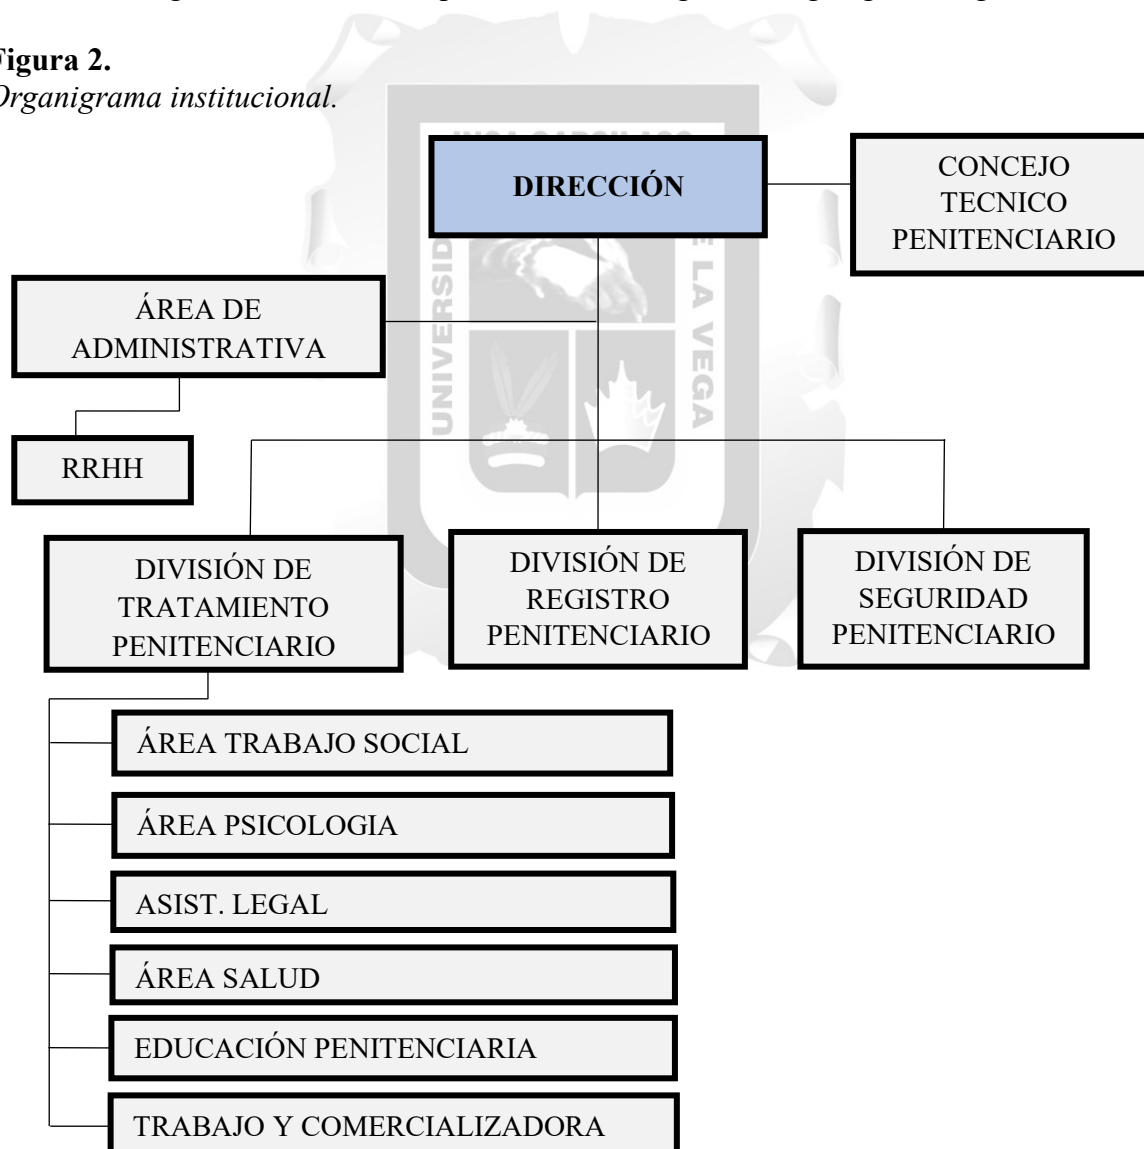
Figura 2.
Organigrama institucional.

DIRECCIÓN

CONCEJO TECNICO PENITENCIARIO

ÁREA DE ADMINISTRATIVA

RRHH

DIVISIÓN DE TRATAMIENTO PENITENCIARIO

DIVISIÓN DE REGISTRO PENITENCIARIO

DIVISIÓN DE SEGURIDAD PENITENCIARIO

ÁREA TRABAJO SOCIAL

ÁREA PSICOLOGIA

ASIST. LEGAL

ÁREA SALUD

EDUCACIÓN PENITENCIARIA

TRABAJO Y COMERCIALIZADORA